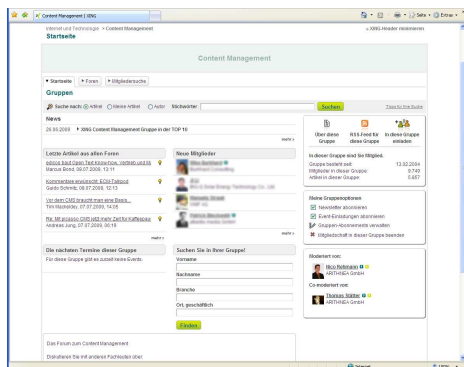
Content Management | XING

Seite ▾ Extras ▾

Internet und Technologie » Content Management

Startseite

« XING-Header minimieren

Content Management

▸ Startseite ▸ Foren ▸ Mitgliedersuche

Gruppen

Suche nach: Artikel Meine Artikel Autor Stichwörter: Suchen Tipps für Ihre Suche

News

26.08.2009 XING Content Management Gruppe in der TOP 10

mehr »

Letzte Artikel aus allen Foren

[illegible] Open Text Knowhow, Vertrieb und Kli...
Marcus Brind, 09.07.2009, 13:11

Kommentare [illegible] ECM-Talkpod
Guido Schmitz, 08.07.2009, 12:12

Vor dem CMS braucht man eine Basis...
Tim Hackeloey, 07.07.2009, 14:05

Re: Mit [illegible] CMS jetzt mehr Zeit für Kaffeepause
Andreas Jung, 07.07.2009, 00:19

mehr »

Neue Mitglieder

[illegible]

mehr »

Über diese Gruppe

RSS-Feed für diese Gruppe

In diese Gruppe einladen

In dieser Gruppe sind Sie Mitglied.

Gruppe besteht seit: 13.02.2004
Mitglieder in dieser Gruppe: 8.749
Artikel in dieser Gruppe: 5.657

Meine Gruppenoptionen

Newsletter abonnieren
Event-Einladungen abonnieren
Gruppen-Abonnements verwalten
Mitgliedschaft in dieser Gruppe beenden

Moderiert von:

Nico Rellmann
ARITHNEA GmbH

Co-moderiert von:

Thomas Stätter
ARITHNEA GmbH

Die nächsten Termine dieser Gruppe

Für diese Gruppe gibt es zurzeit keine Events.

Suchen Sie in Ihrer Gruppe!

Vorname

Nachname

Branche

Ort, geschäftlich

Finden

Das Forum zum Content Management

Diskutieren Sie mit anderen Fachleuten über:

Internet